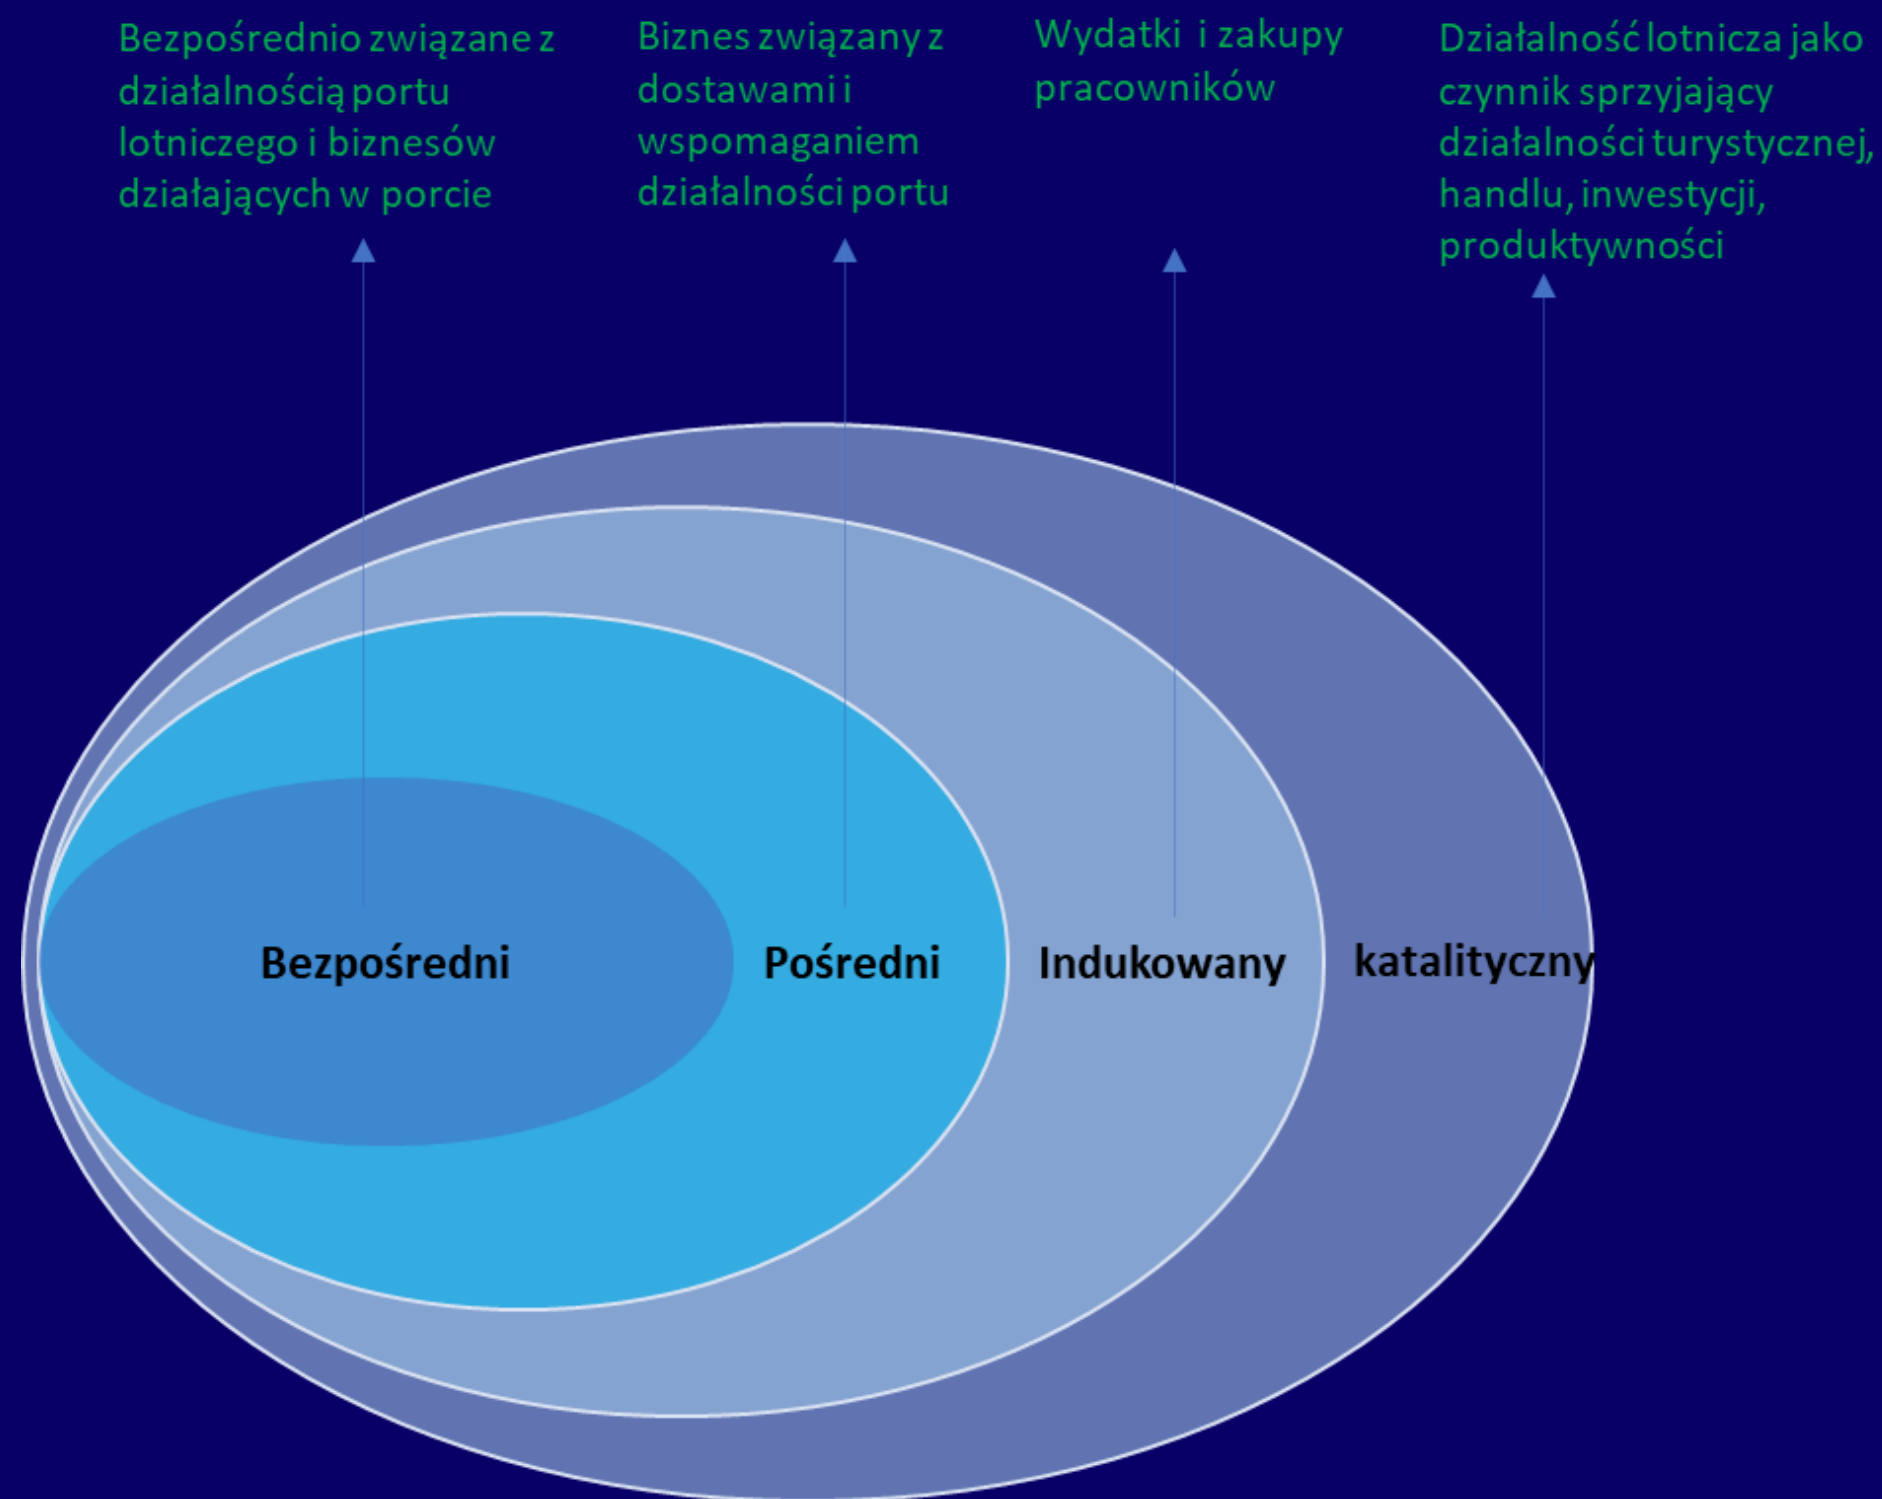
Bezpośrednio związane z działalnością portu lotniczego i biznesów działających w porcie

Biznes związany z dostawami i wspomaganiem działalności portu

Wydatki i zakupy pracowników

Działalność lotnicza jako czynnik sprzyjający działalności turystycznej, handlu, inwestycji, produktywności

Bezpośredni

Pośredni

Indukowany

katalityczny